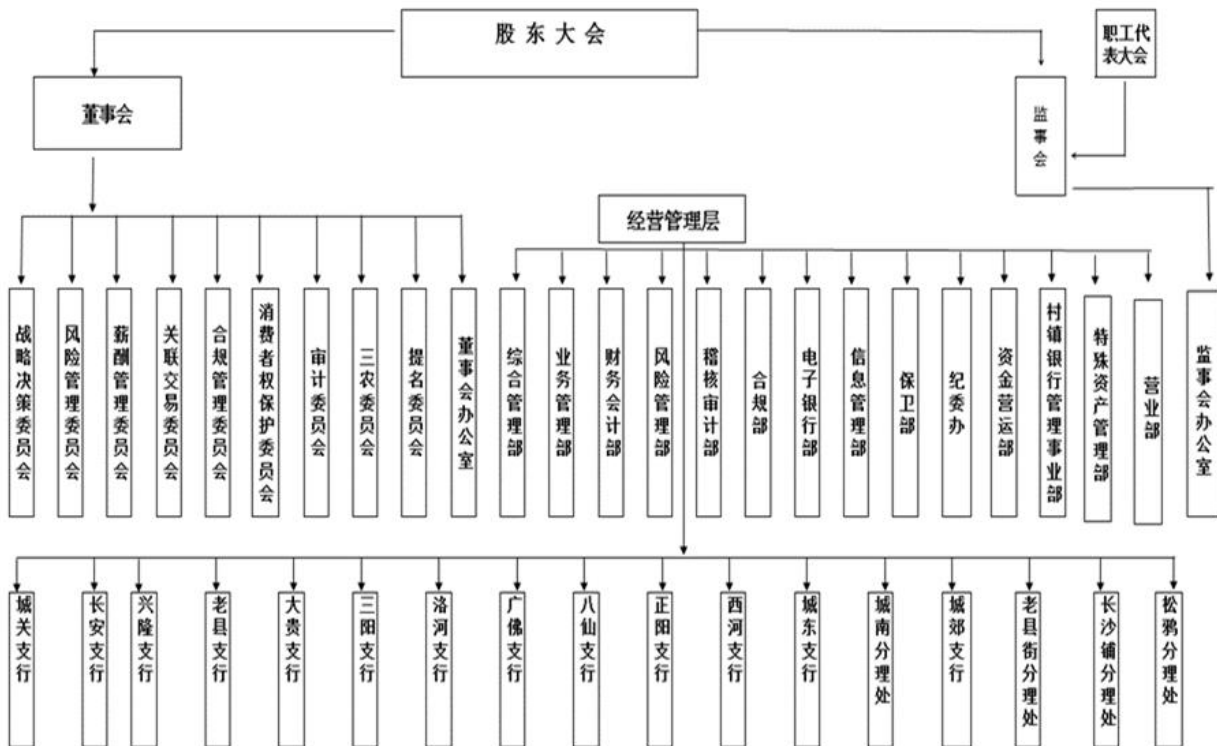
股东大会

职工代表大会

董事会

监事会

经营管理层

战略决策委员会

风险管理委员会

薪酬管理委员会

关联交易委员会

合规管理委员会

消费者权保护委员会

审计委员会

三农委员会

提名委员会

董事会办公室

综合管理部

业务管理部

财务会计部

风险管理部

稽核审计部

合规部

电子银行部

信息管理部

保卫部

纪委办

资金营运部

村镇银行管理事业部

特殊资产管理部

营业部

监事会办公室

城关支行

长安支行

兴隆支行

老县支行

大贵支行

三阳支行

洛河支行

广佛支行

八仙支行

正阳支行

西河支行

城东支行

城南分理处

城郊支行

老县街分理处

长沙铺分理处

松鸦分理处